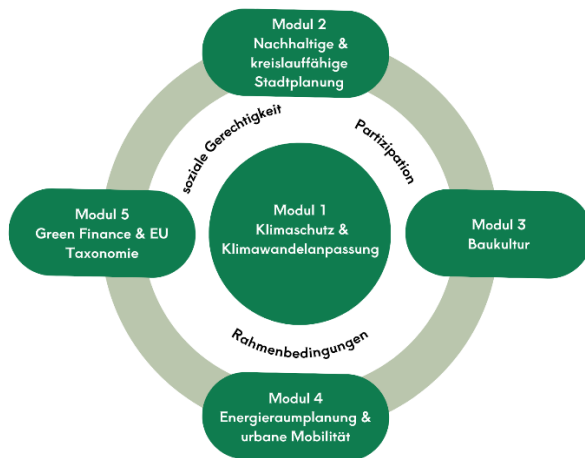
Modul 2
Nachhaltige & kreislauffähige Stadtplanung

soziale Gerechtigkeit

Partizipation

Modul 5
Green Finance & EU Taxonomie

Modul 1
Klimaschutz & Klimawandelanpassung

Modul 3
Baukultur

Rahmenbedingungen

Modul 4
Energieraumplanung & urbane Mobilität